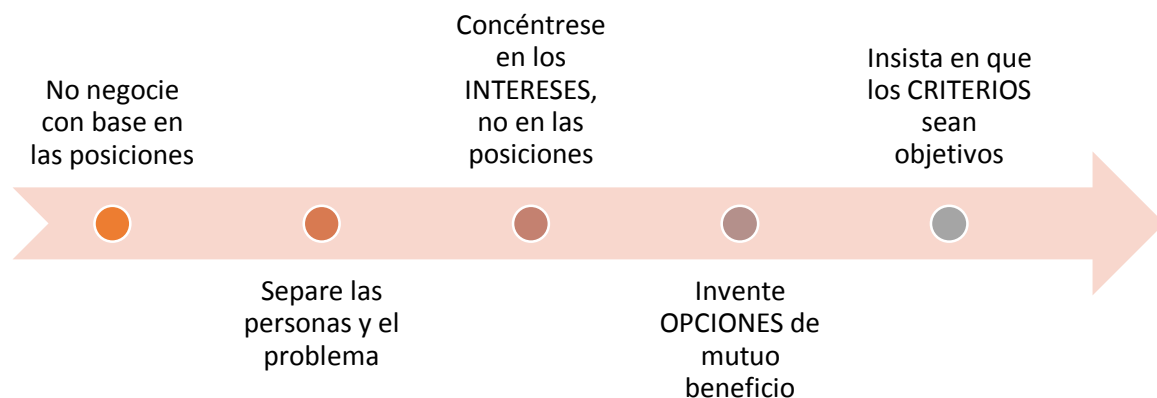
No negocie con base en las posiciones

Separe las personas y el problema

Concéntrese en los INTERESES, no en las posiciones

Invente OPCIONES de mutuo beneficio

Insista en que los CRITERIOS sean objetivos